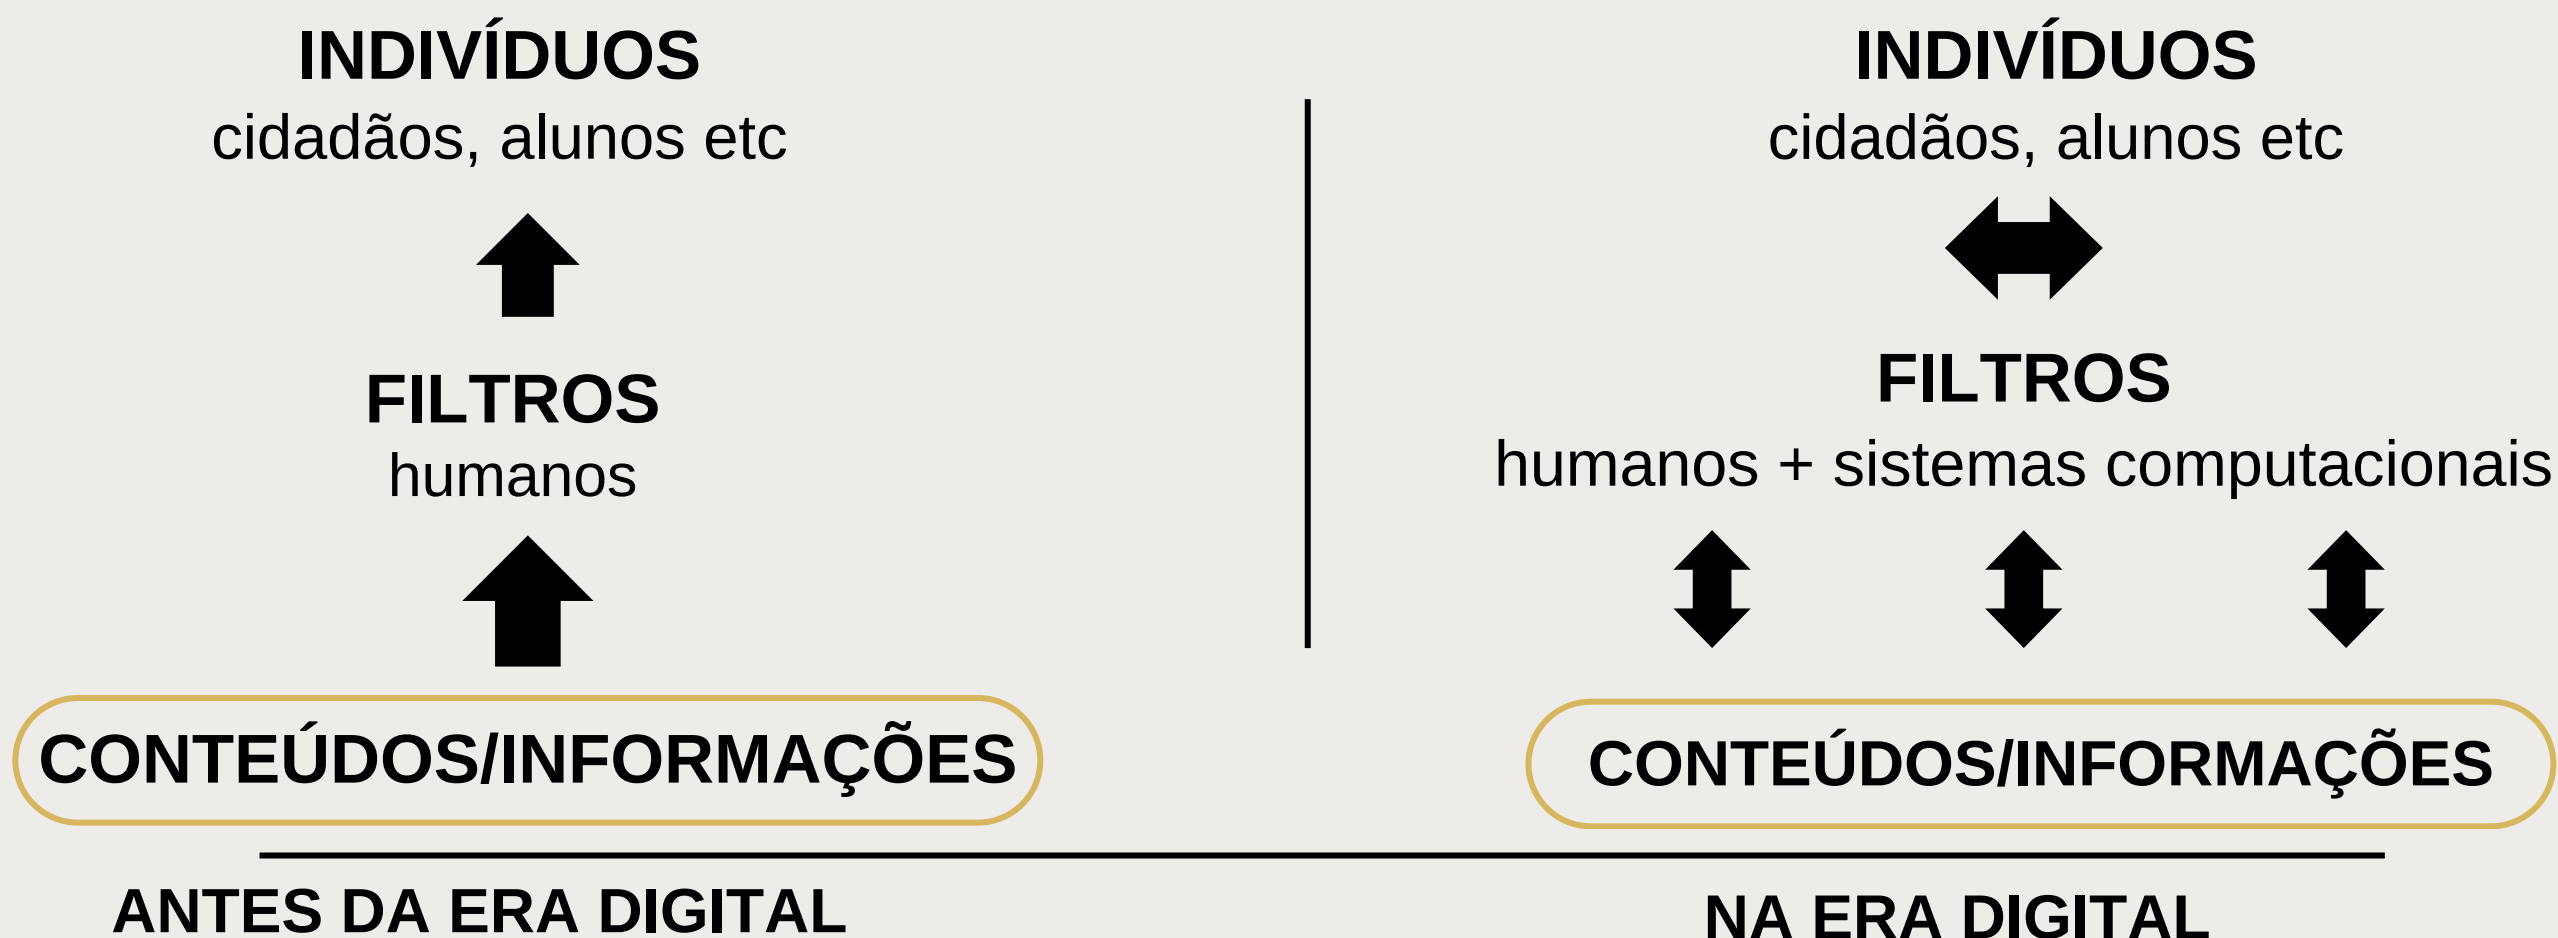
INDIVÍDUOS
cidadãos, alunos etc

FILTROS
humanos

CONTEÚDOS/INFORMAÇÕES

ANTES DA ERA DIGITAL

INDIVÍDUOS
cidadãos, alunos etc

FILTROS
humanos + sistemas computacionais

CONTEÚDOS/INFORMAÇÕES

NA ERA DIGITAL